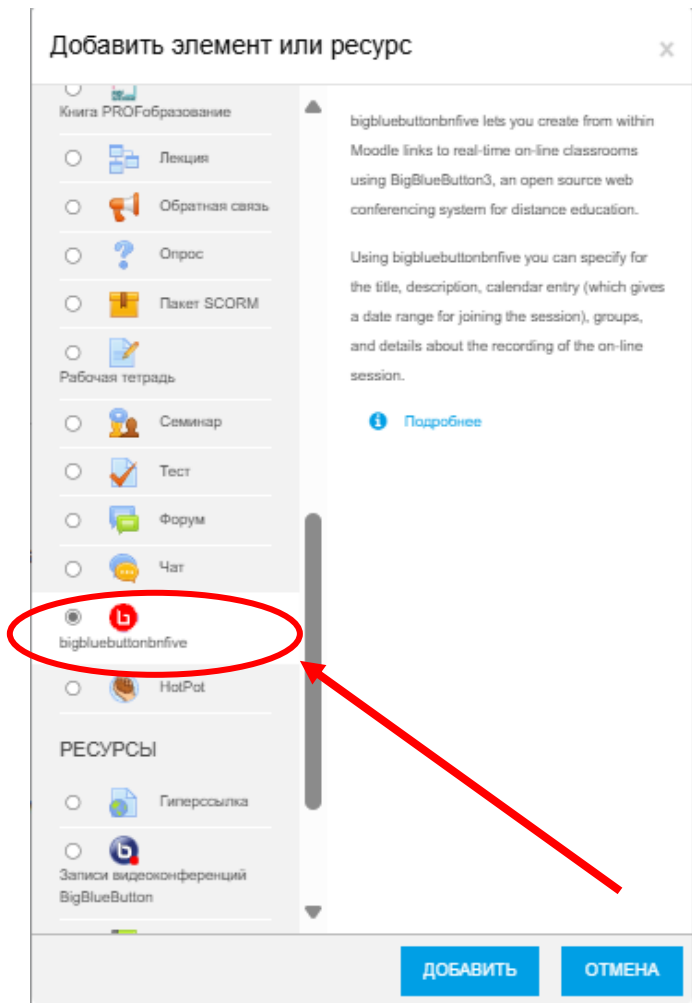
Добавить элемент или ресурс

×

Книга PROFобразование

Лекция

Обратная связь

Опрос

Пакет SCORM

Рабочая тетрадь

Семинар

Тест

Форум

Чат

bigbluebuttonbnfive

HotPot

РЕСУРСЫ

Гиперссылка

Записи видеоконференций BigBlueButton

bigbluebuttonbnfive lets you create from within Moodle links to real-time on-line classrooms using BigBlueButton3, an open source web conferencing system for distance education.

Using bigbluebuttonbnfive you can specify for the title, description, calendar entry (which gives a date range for joining the session), groups, and details about the recording of the on-line session.

Подробнее

ДОБАВИТЬ

ОТМЕНА